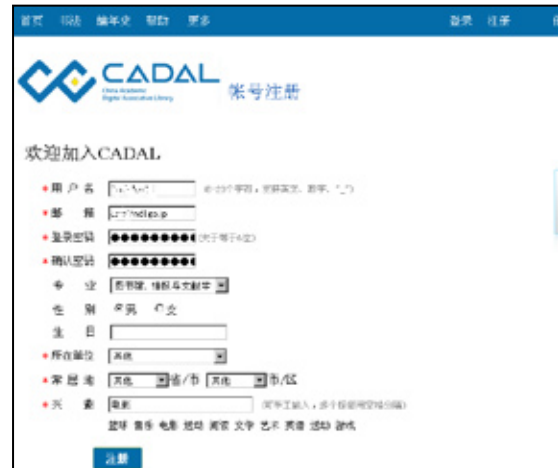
首页 书法 编年史 帮助 更多 登录 注册

CADAL
China Academic Digital Associative Library
帐号注册

欢迎加入CADAL

*用户名 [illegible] 6-20个字符，允许英文、数字、"_"
*邮 箱 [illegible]
*登录密码 ●●●●●●●●●● (大于等于6位)
*确认密码 ●●●●●●●●●●
专 业 图书馆、情报与文献学
性 别 ◉男 ○女
生 日
*所在单位 其他
*常居地 其他 省/市 其他 市/区
*兴 趣 电影 (可手工输入，多个标签用空格分隔)
旅行 音乐 电影 运动 阅读 文学 艺术 美食 活动 游戏

注册